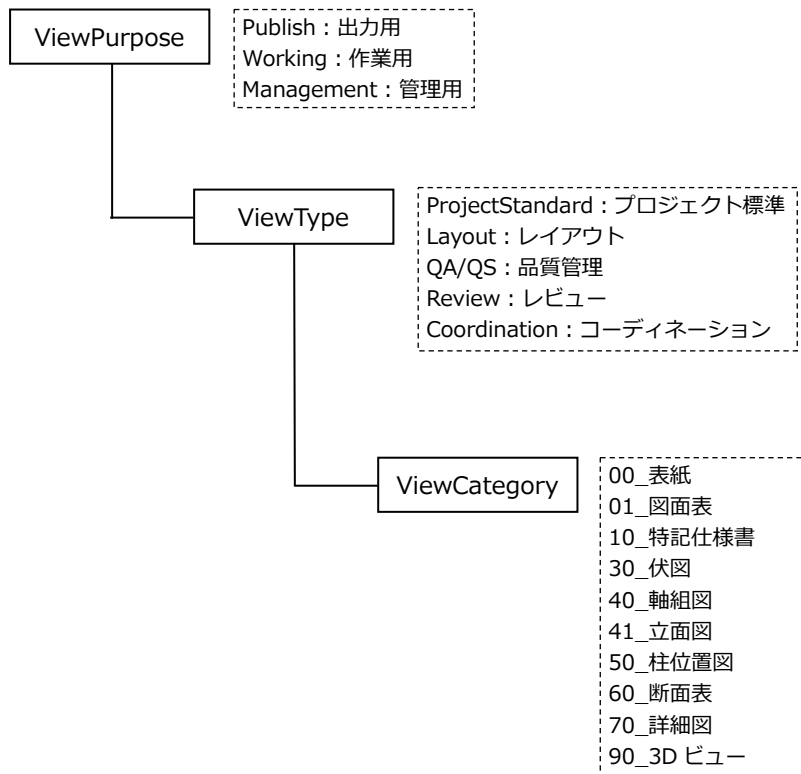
ViewPurpose

Publish：出力用
Working：作業用
Management：管理用

ViewType

ProjectStandard：プロジェクト標準
Layout：レイアウト
QA/QS：品質管理
Review：レビュー
Coordination：コーディネーション

ViewCategory

00_表紙
01_図面表
10_特記仕様書
30_伏図
40_軸組図
41_立面図
50_柱位置図
60_断面表
70_詳細図
90_3D ビュー